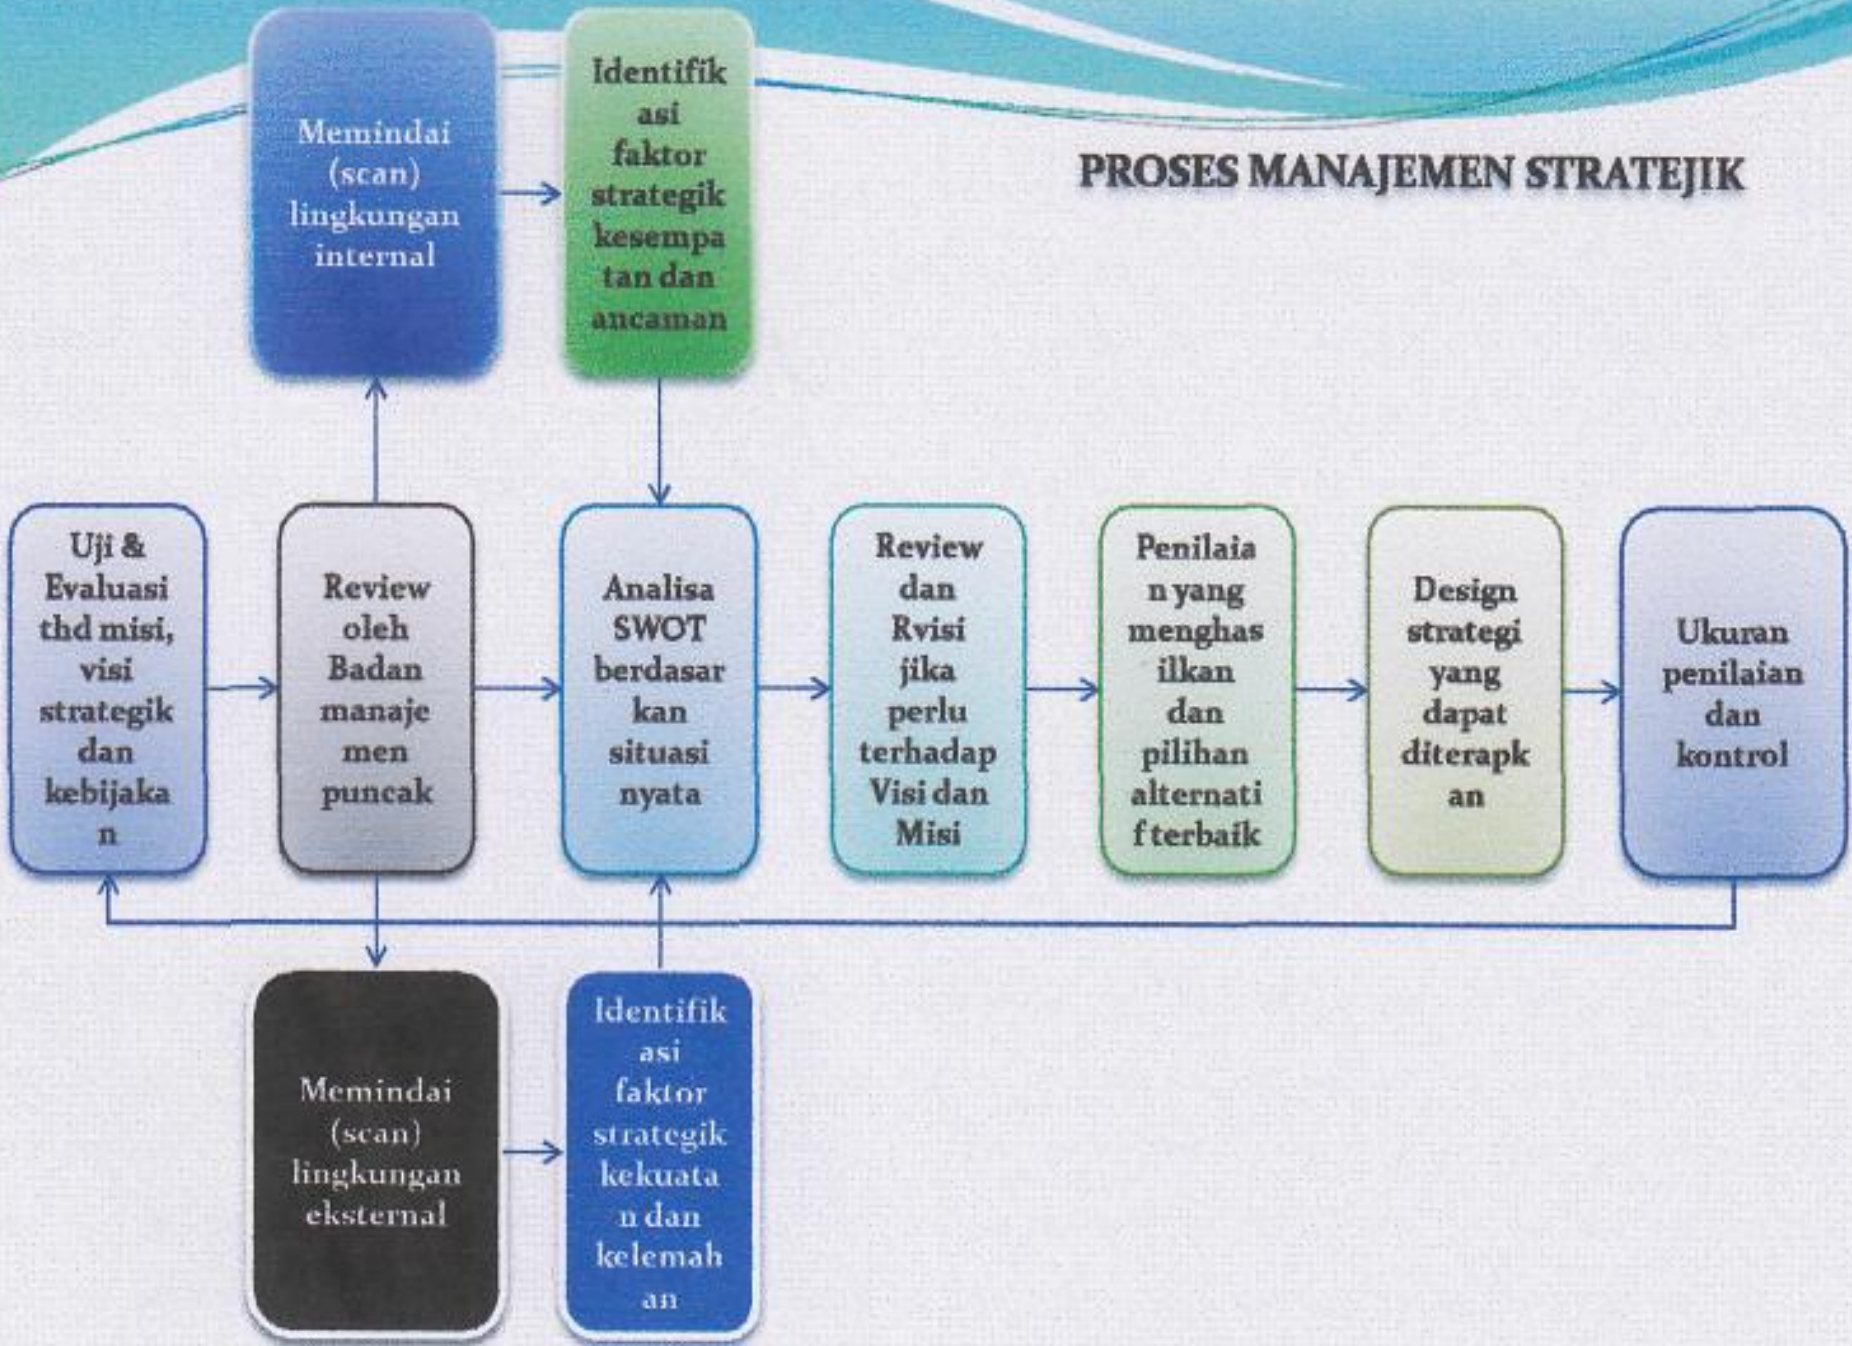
PROSES MANAJEMEN STRATEJIK

Memindai (scan) lingkungan internal

Identifikasi faktor strategik kesempatan dan ancaman

Uji & Evaluasi thd misi, visi strategik dan kebijakan

Review oleh Badan manajemen puncak

Analisa SWOT berdasarkan situasi nyata

Review dan Rvisi jika perlu terhadap Visi dan Misi

Penilaian yang menghasilkan dan pilihan alternatif terbaik

Design strategi yang dapat diterapkan

Ukuran penilaian dan kontrol

Memindai (scan) lingkungan eksternal

Identifikasi faktor strategik kekuatan dan kelemahan